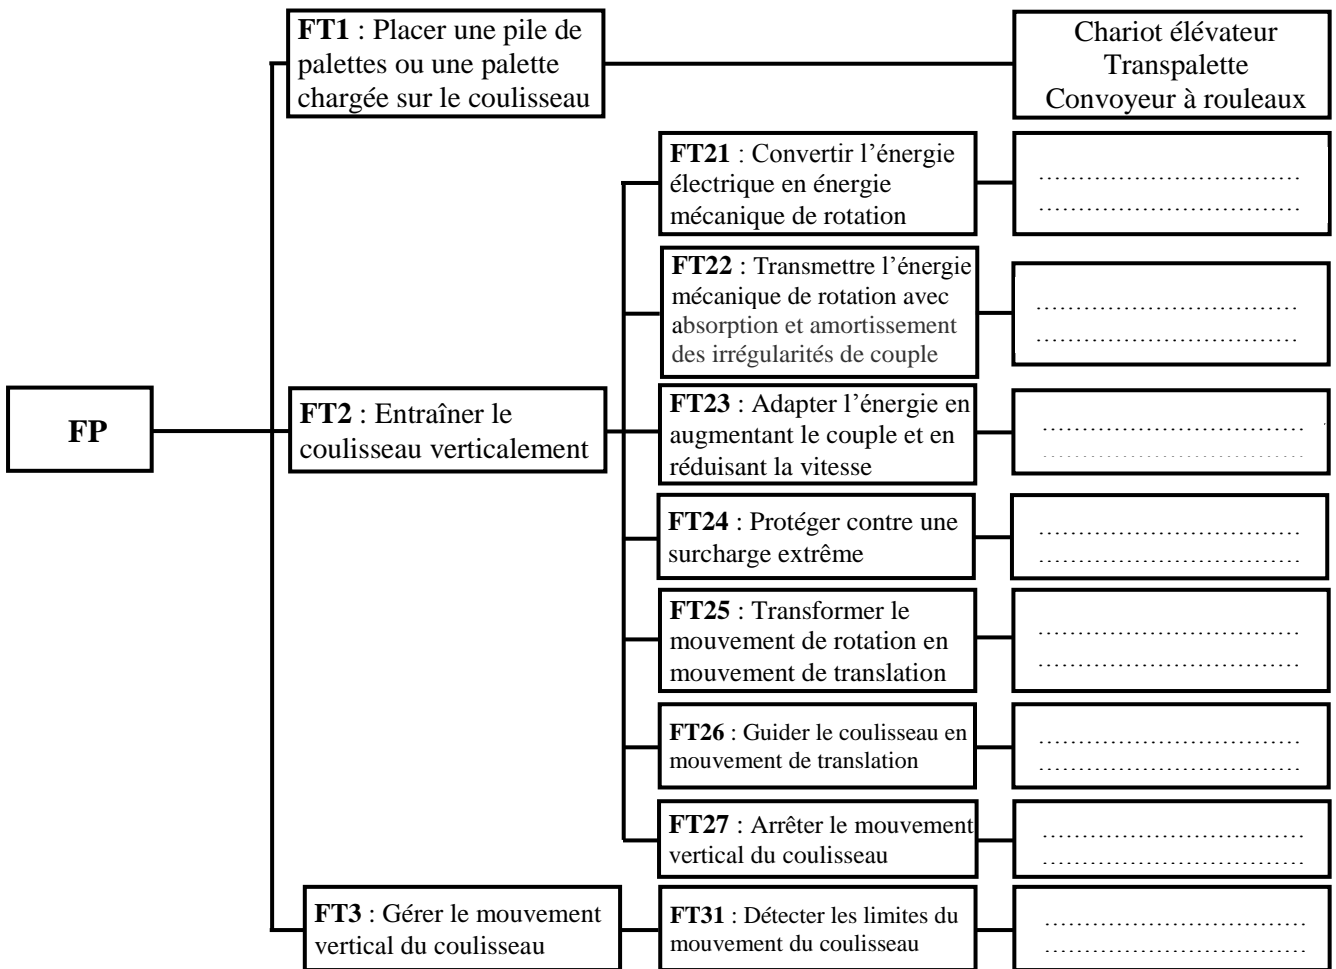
FP

FT1 : Placer une pile de palettes ou une palette chargée sur le coulisseau

Chariot élévateur
Transpalette
Convoyeur à rouleaux

FT2 : Entraîner le coulisseau verticalement

FT21 : Convertir l'énergie électrique en énergie mécanique de rotation

……………………………
……………………………

FT22 : Transmettre l'énergie mécanique de rotation avec absorption et amortissement des irrégularités de couple

……………………………
……………………………

FT23 : Adapter l'énergie en augmentant le couple et en réduisant la vitesse

……………………………
……………………………

FT24 : Protéger contre une surcharge extrême

……………………………
……………………………

FT25 : Transformer le mouvement de rotation en mouvement de translation

……………………………
……………………………

FT26 : Guider le coulisseau en mouvement de translation

……………………………
……………………………

FT27 : Arrêter le mouvement vertical du coulisseau

……………………………
……………………………

FT3 : Gérer le mouvement vertical du coulisseau

FT31 : Détecter les limites du mouvement du coulisseau

……………………………
……………………………